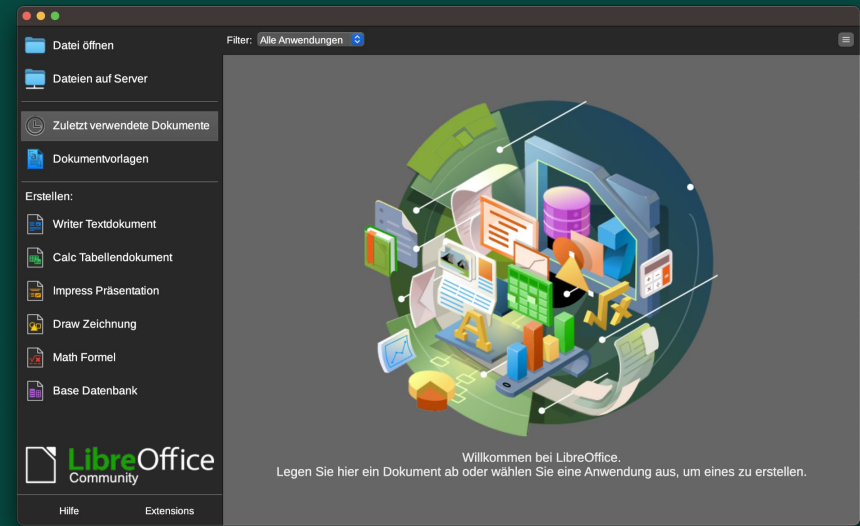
Datei öffnen

Dateien auf Server

Zuletzt verwendete Dokumente

Dokumentvorlagen

Erstellen:

Writer Textdokument

Calc Tabellendokument

Impress Präsentation

Draw Zeichnung

Math Formel

Base Datenbank

LibreOffice Community

Hilfe

Extensions

Filter: Alle Anwendungen

Willkommen bei LibreOffice.
Legen Sie hier ein Dokument ab oder wählen Sie eine Anwendung aus, um eines zu erstellen.